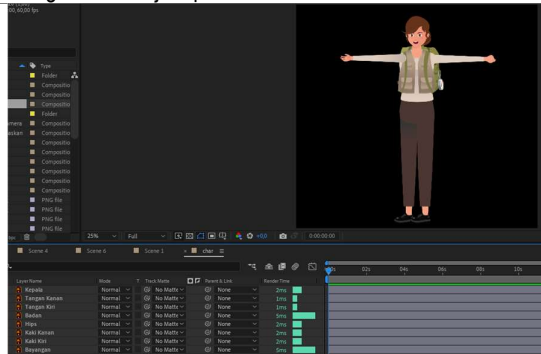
00, 60.00 fps

Type
Folder
Compositio
Compositio
Compositio
Folder
Compositio
Compositio
Compositio
Compositio
Compositio
Compositio
Compositio
Compositio
PNG file
PNG file
PNG file

25% Full 0:00:00:00

Scene 4 Scene 6 Scene 1 char

00s 02s 04s 06s 08s 10s

Layer Name | Mode | T | Track Matte | Parent & Link | Render Time
Kepala | Normal | | No Matte | None | 2ms
Tangan Kanan | Normal | | No Matte | None | 1ms
Tangan Kiri | Normal | | No Matte | None | 1ms
Badan | Normal | | No Matte | None | 5ms
Hips | Normal | | No Matte | None | 2ms
Kaki Kanan | Normal | | No Matte | None | 2ms
Kaki Kiri | Normal | | No Matte | None | 2ms
Bayangan | Normal | | No Matte | None | 5ms